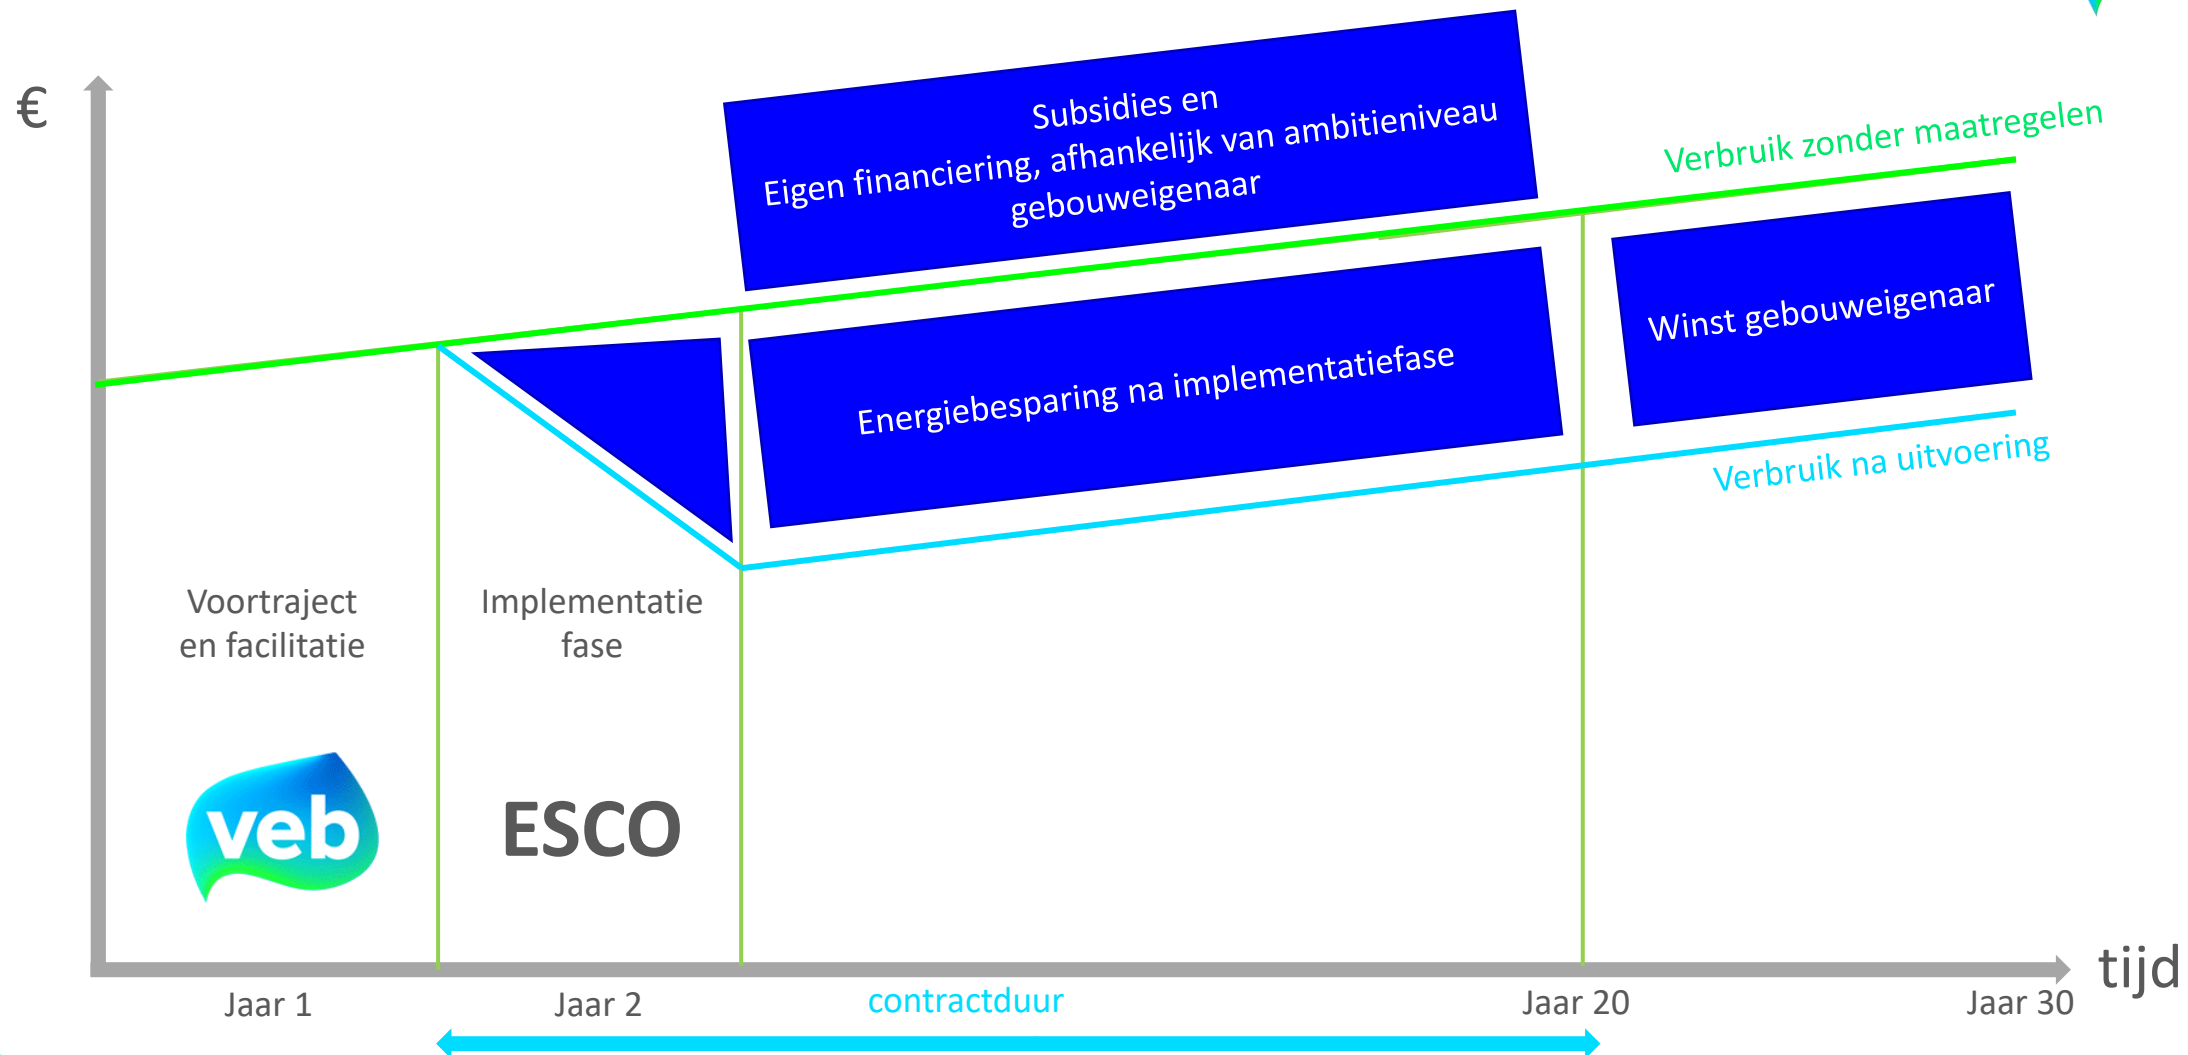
€

Subsidies en
Eigen financiering, afhankelijk van ambitieniveau
gebouweigenaar

Verbruik zonder maatregelen

Winst gebouweigenaar

Energiebesparing na implementatiefase

Verbruik na uitvoering

Voortraject
en facilitatie

Implementatie
fase

veb

ESCO

tijd

Jaar 1

Jaar 2

contractduur

Jaar 20

Jaar 30